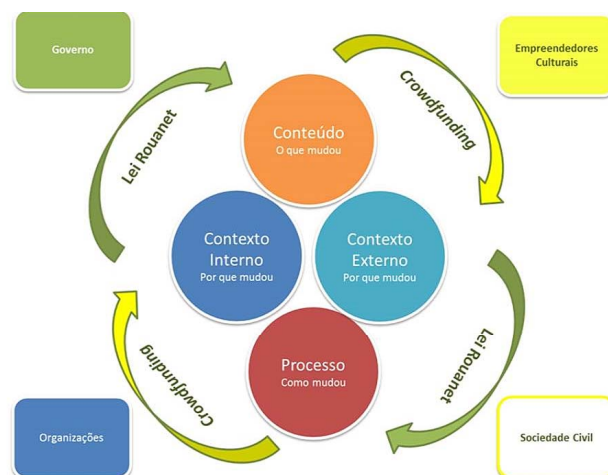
Governo

Empreendedores Culturais

Lei Rouanet

Crowdfunding

Conteúdo
O que mudou

Contexto Interno
Por que mudou

Contexto Externo
Por que mudou

Processo
Como mudou

Crowdfunding

Lei Rouanet

Organizações

Sociedade Civil